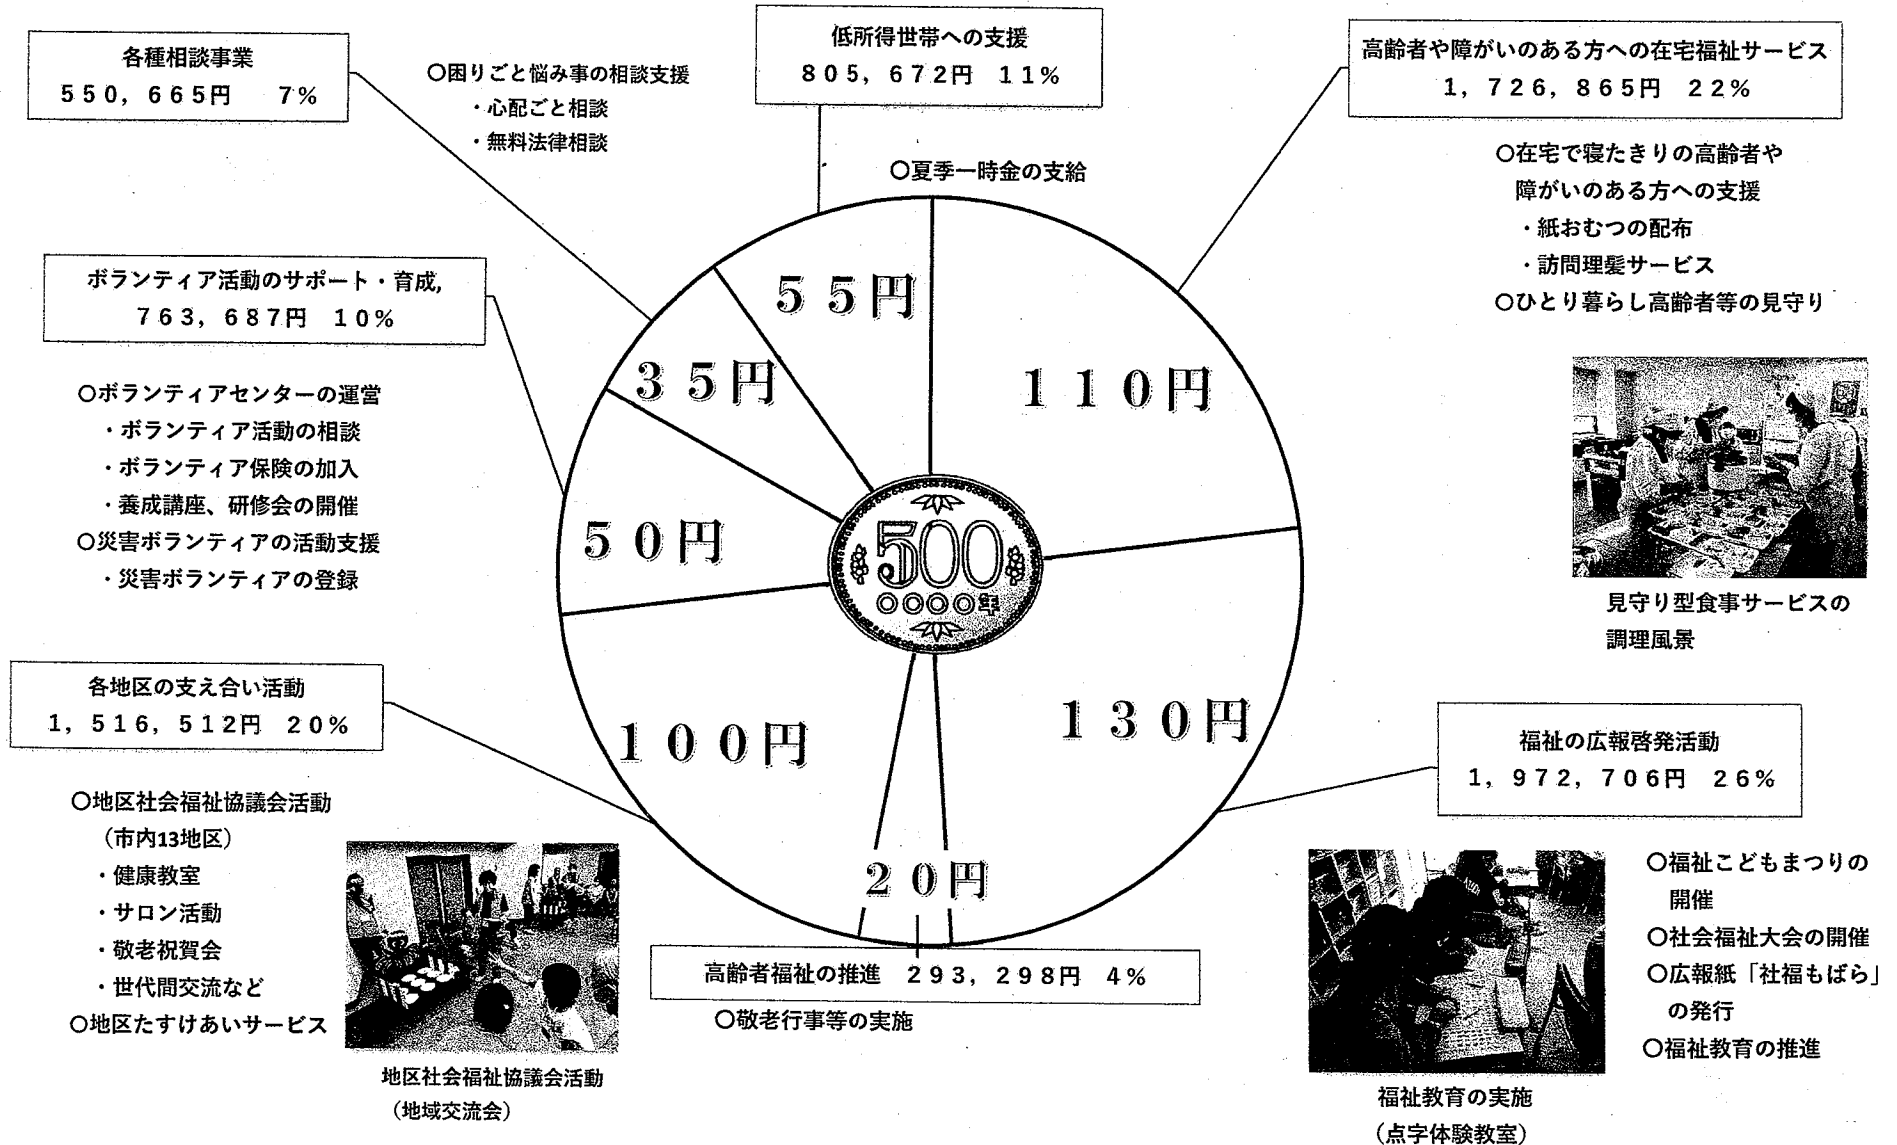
各種相談事業
550，665円　7％

○困りごと悩み事の相談支援
・心配ごと相談
・無料法律相談

低所得世帯への支援
805，672円　11％

○夏季一時金の支給

高齢者や障がいのある方への在宅福祉サービス
1，726，865円　22％

○在宅で寝たきりの高齢者や障がいのある方への支援
・紙おむつの配布
・訪問理髪サービス
○ひとり暮らし高齢者等の見守り

見守り型食事サービスの調理風景

ボランティア活動のサポート・育成,
763，687円　10％

○ボランティアセンターの運営
・ボランティア活動の相談
・ボランティア保険の加入
・養成講座、研修会の開催
○災害ボランティアの活動支援
・災害ボランティアの登録

55円
35円
110円
50円
500
100円
130円
20円

各地区の支え合い活動
1，516，512円　20％

○地区社会福祉協議会活動
（市内13地区）
・健康教室
・サロン活動
・敬老祝賀会
・世代間交流など
○地区たすけあいサービス

地区社会福祉協議会活動
（地域交流会）

高齢者福祉の推進　293，298円　4％

○敬老行事等の実施

福祉の広報啓発活動
1，972，706円　26％

○福祉こどもまつりの開催
○社会福祉大会の開催
○広報紙「社福もばら」の発行
○福祉教育の推進

福祉教育の実施
（点字体験教室）